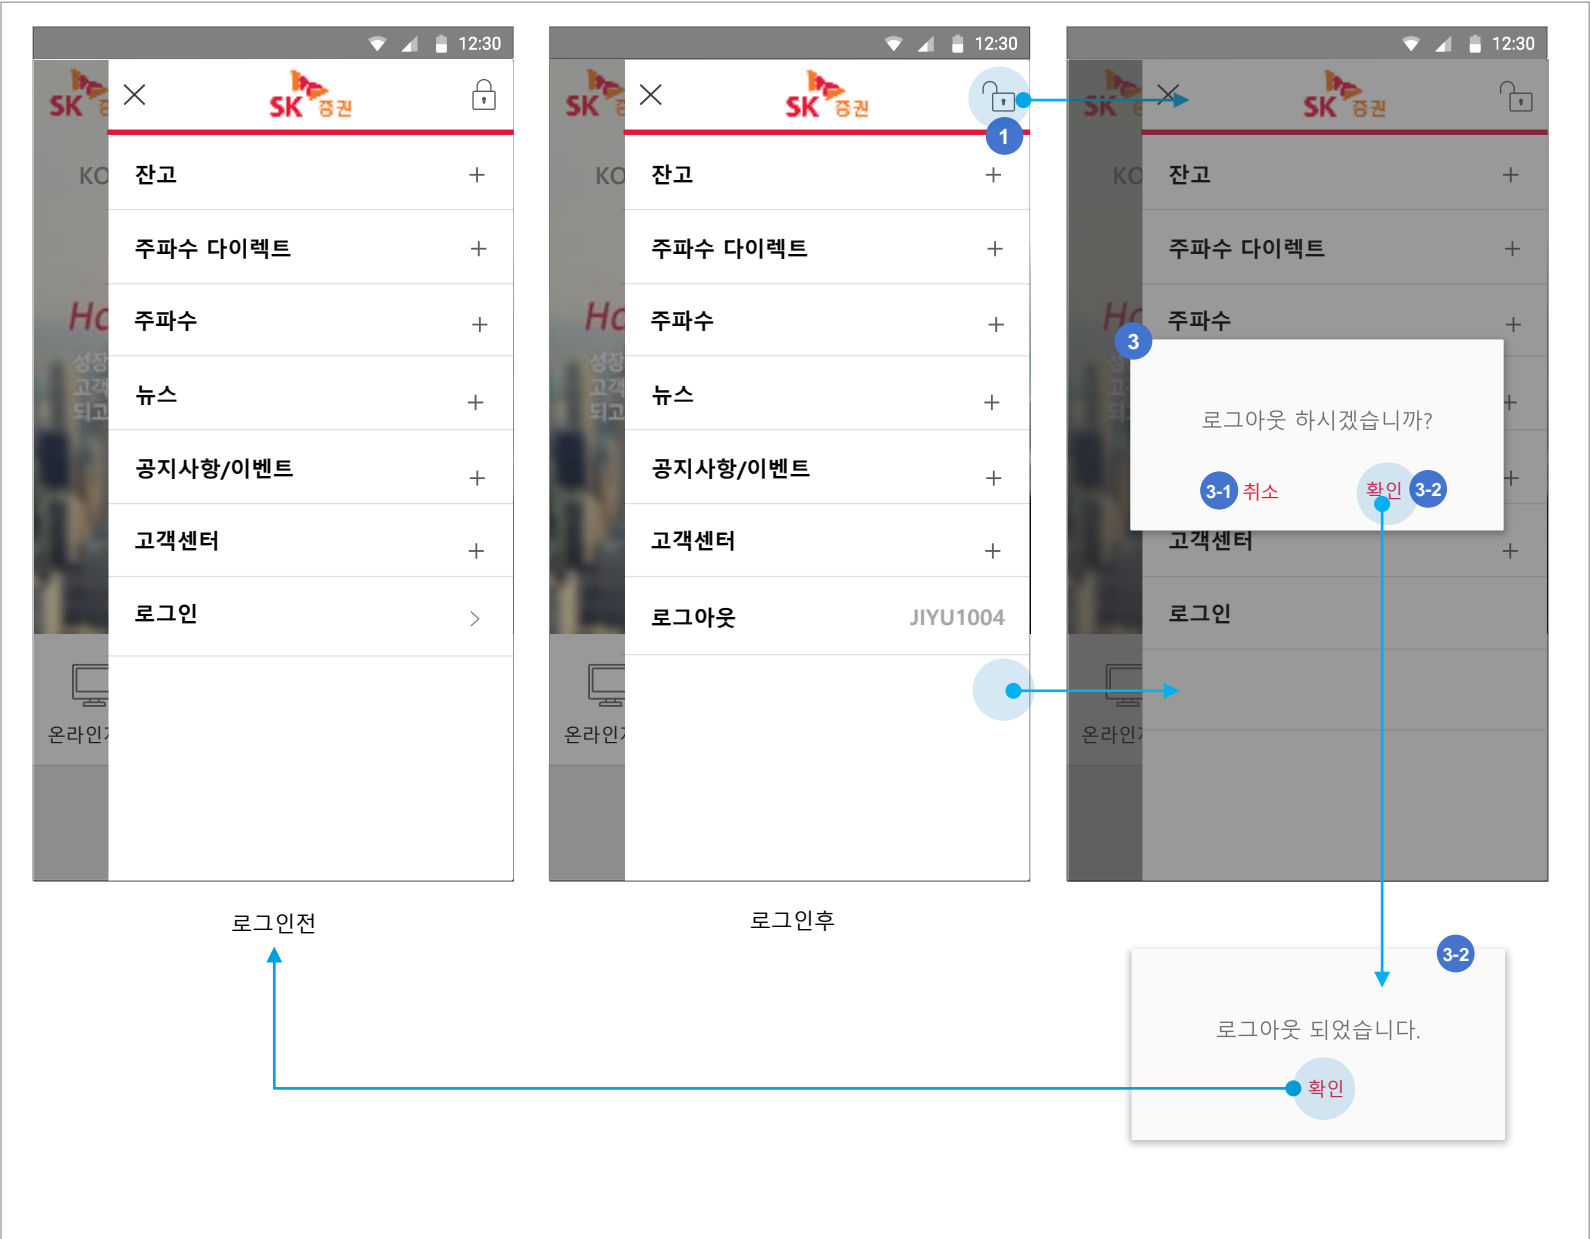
12:30

SK

KO

Ho
성장
고객
되고

온라인

SK 증권

잔고 +

주파수 다이렉트 +

주파수 +

뉴스 +

공지사항/이벤트 +

고객센터 +

로그인 >

로그인전

12:30

SK

KO

Ho
성장
고객
되고

온라인

SK 증권

1

잔고 +

주파수 다이렉트 +

주파수 +

뉴스 +

공지사항/이벤트 +

고객센터 +

로그아웃 JIYU1004

로그인후

12:30

SK

KO

Ho

온라인

SK 증권

잔고 +

주파수 다이렉트 +

주파수 +

3

로그아웃 하시겠습니까?

3-1 취소

확인 3-2

고객센터 +

로그인

3-2

로그아웃 되었습니다.

확인